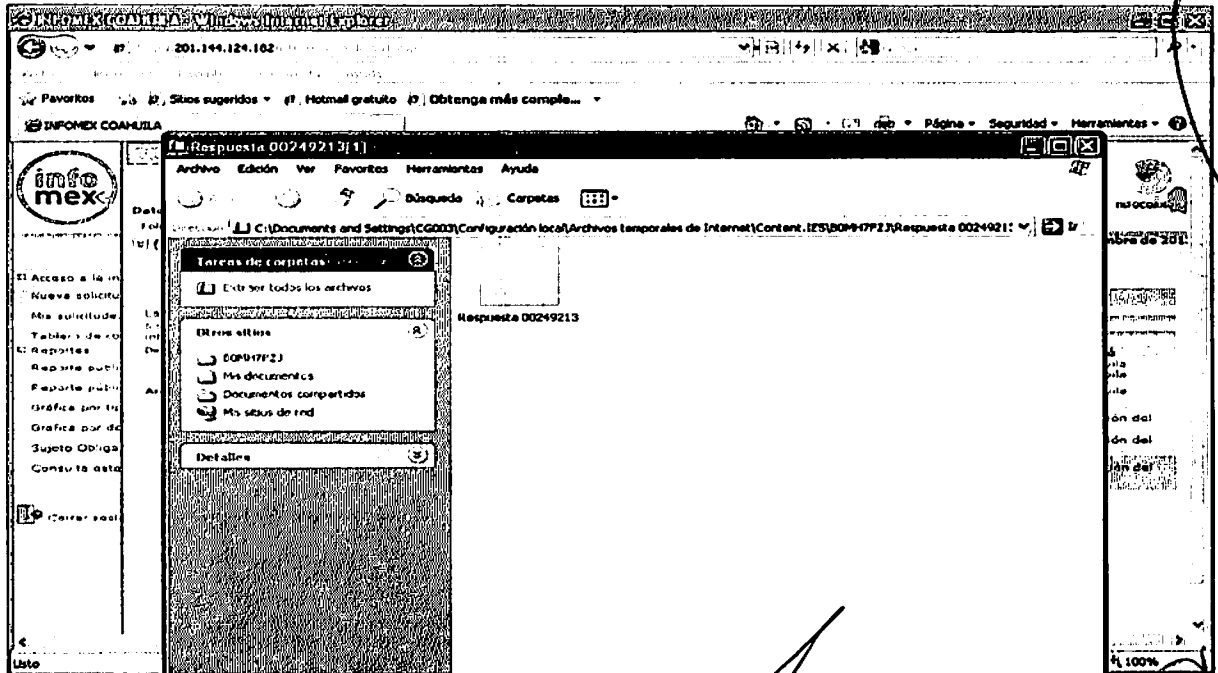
INFOMEX COAHUILA - Windows Internet Explorer

201.144.124.102

Favoritos Sitios sugeridos Hotmail gratuito Obtenga más comple...

INFOMEX COAHUILA

Página Seguridad Herramientas

info mex

Dat

Fol

Acceso a la in

Nueva solicitu

Mis solicitudes

Tablero de co

Reportes

Reporte publ

Reporte publ

Gráfica por tip

Gráfica por de

Sujeto Obliga

Consulta esta

Cerrar sesi

Respuesta 00249213[1]

Archivo Edición Ver Favoritos Herramientas Ayuda

Búsqueda Carpetas

C:\Documents and Settings\CG003\Configuración local\Archivos temporales de Internet\Content.IE5\B0MH7P2J\Respuesta 0024921

Ir

Tareas de carpetas

Extraer todos los archivos

Otros sitios

B0MH7P2J

Mis documentos

Documentos compartidos

Mis sitios de red

Detalles

Respuesta 00249213

mbre de 201

ón del

ón del

ón del

Listo

100%